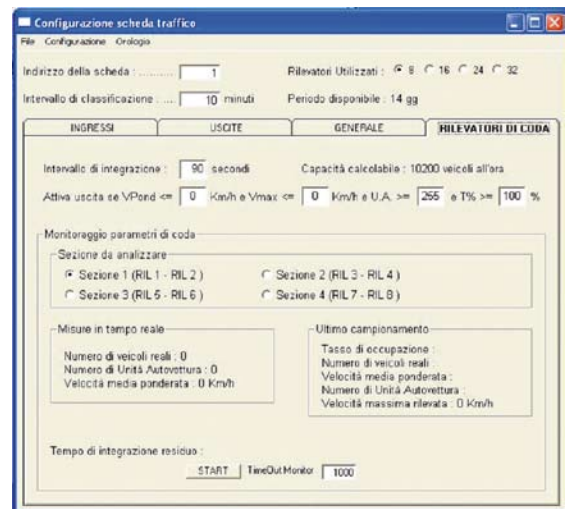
Configurazione scheda traffico

File Configurazione Orologio

Indirizzo della scheda : .......... 1

Rilevatori Utilizzati : 8 16 24 32

Intervallo di classificazione : .... 10 minuti

Periodo disponibile : 14 gg

INGRESSI | USCITE | GENERALE | RILEVATORI DI CODA

Intervallo di integrazione : 90 secondi

Capacità calcolabile : 10200 veicoli all'ora

Attiva uscita se VPond <= 0 Km/h e Vmax <= 0 Km/h e U.A. >= 255 e T% >= 100 %

Monitoraggio parametri di coda

Sezione da analizzare

Sezione 1 (RIL 1 - RIL 2)

Sezione 2 (RIL 3 - RIL 4)

Sezione 3 (RIL 5 - RIL 6)

Sezione 4 (RIL 7 - RIL 8)

Misure in tempo reale

Numero di veicoli reali : 0
Numero di Unità Autovettura : 0
Velocità media ponderata : 0 Km/h

Ultimo campionamento

Tasso di occupazione :
Numero di veicoli reali :
Velocità media ponderata :
Numero di Unità Autovettura :
Velocità massima rilevata : 0 Km/h

Tempo di integrazione residuo :

START

TimeOut Monitor 1000